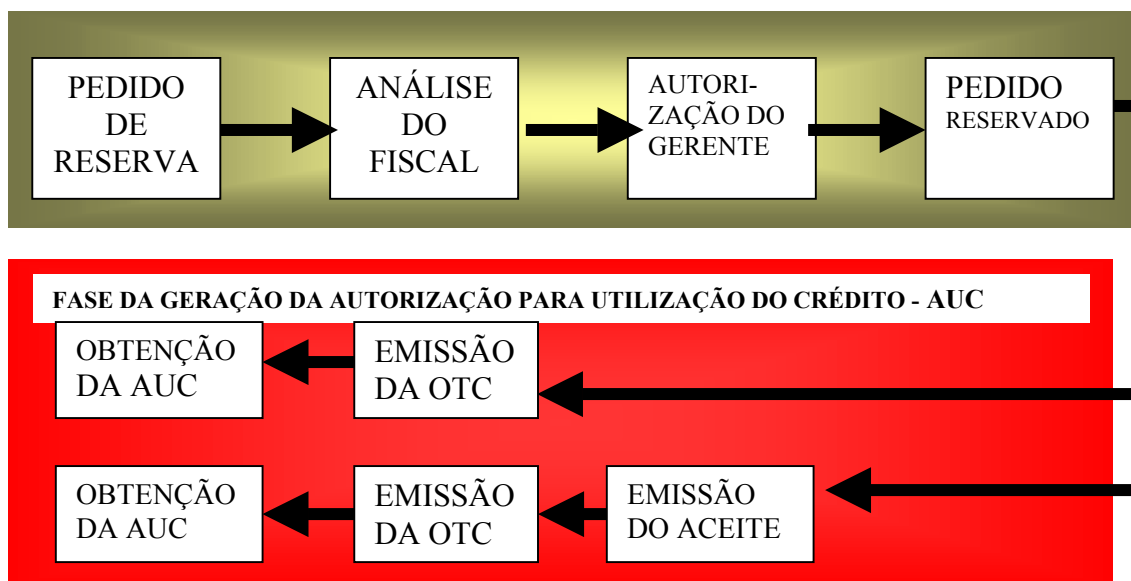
PEDIDO DE RESERVA

ANÁLISE DO FISCAL

AUTORIZAÇÃO DO GERENTE

PEDIDO RESERVADO

FASE DA GERAÇÃO DA AUTORIZAÇÃO PARA UTILIZAÇÃO DO CRÉDITO - AUC

OBTENÇÃO DA AUC

EMISSÃO DA OTC

OBTENÇÃO DA AUC

EMISSÃO DA OTC

EMISSÃO DO ACEITE